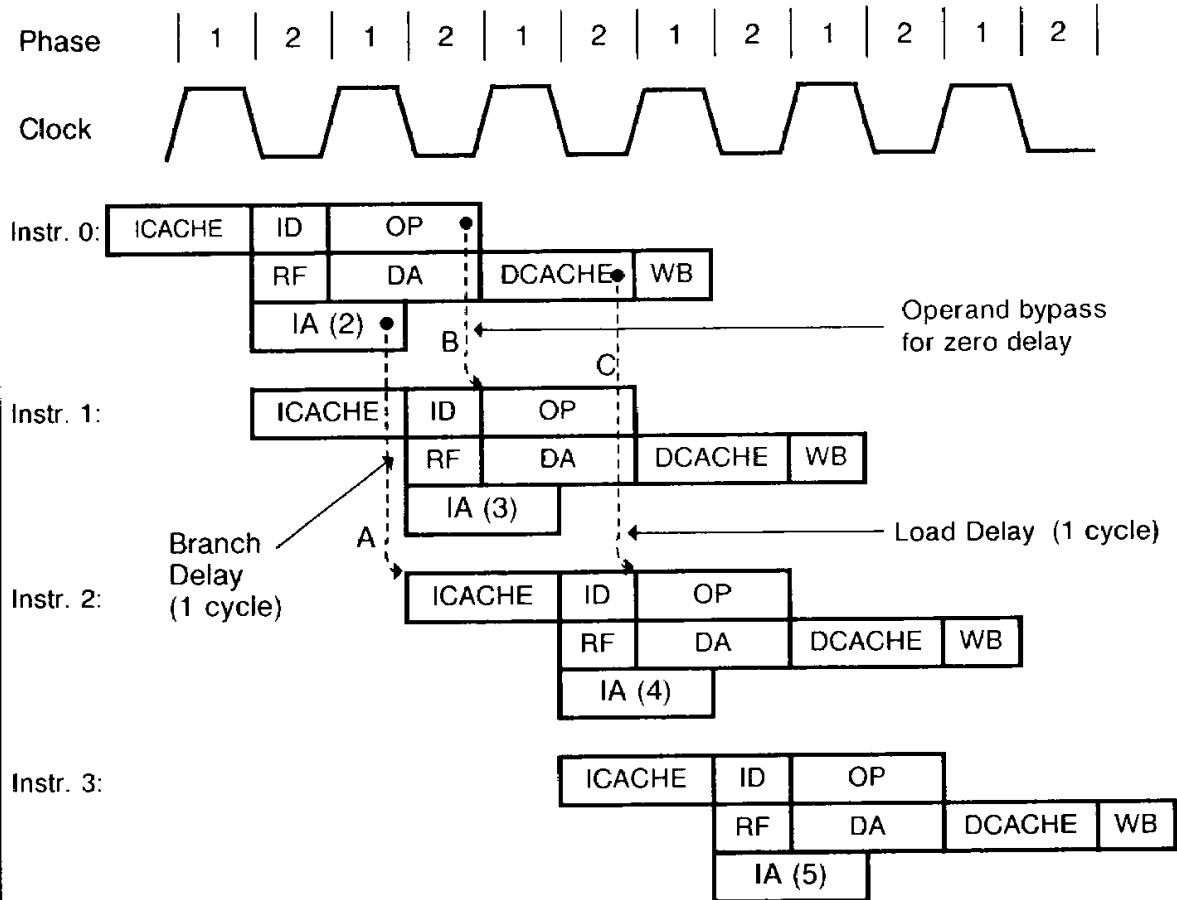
Phase 1 2 1 2 1 2 1 2 1 2 1 2

Clock

Instr. 0: ICACHE ID OP
RF DA DCACHE WB
IA (2)

Operand bypass for zero delay

B

C

Instr. 1: ICACHE ID OP
RF DA DCACHE WB
IA (3)

Branch Delay (1 cycle)

A

Load Delay (1 cycle)

Instr. 2: ICACHE ID OP
RF DA DCACHE WB
IA (4)

Instr. 3: ICACHE ID OP
RF DA DCACHE WB
IA (5)